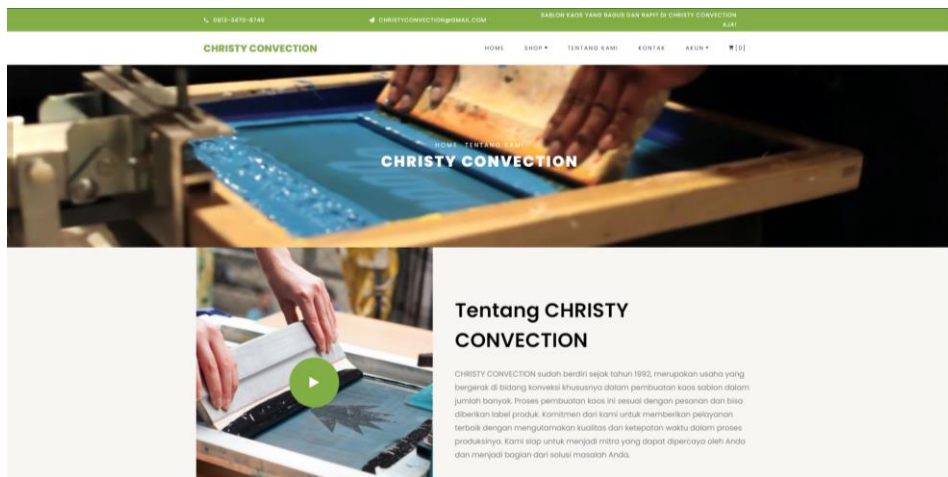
0813-3470-8740

CHRISTYCONVECTION@GMAIL.COM

SABLON KAOS YANG BAGUS DAN RAPI? DI CHRISTY CONVECTION AJA!

CHRISTY CONVECTION

HOME SHOP ▾ TENTANG KAMI KONTAK AKUN ▾ [0]

HOME TENTANG KAMI

CHRISTY CONVECTION

Tentang CHRISTY CONVECTION

CHRISTY CONVECTION sudah berdiri sejak tahun 1992, merupakan usaha yang bergerak di bidang konveksi khususnya dalam pembuatan kaos sablon dalam jumlah banyak. Proses pembuatan kaos ini sesuai dengan pesanan dan bisa diberikan label produk. Komitmen dari kami untuk memberikan pelayanan terbaik dengan mengutamakan kualitas dan ketepatan waktu dalam proses produksinya. Kami siap untuk menjadi mitra yang dapat dipercaya oleh Anda dan menjadi bagian dari solusi masalah Anda.